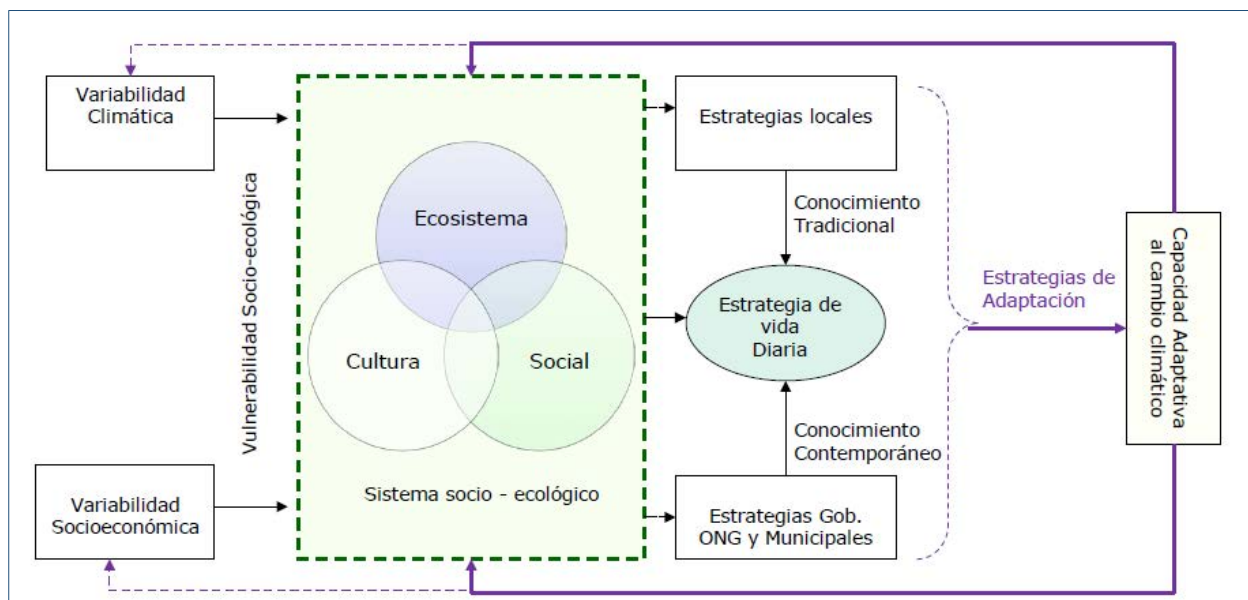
Variabilidad Climática

Vulnerabilidad Socio-ecológica

Ecosistema

Cultura

Social

Sistema socio - ecológico

Variabilidad Socioeconómica

Estrategias locales

Conocimiento Tradicional

Estrategia de vida Diaria

Conocimiento Contemporáneo

Estrategias Gob. ONG y Municipales

Estrategias de Adaptación

Capacidad Adaptativa al cambio climático